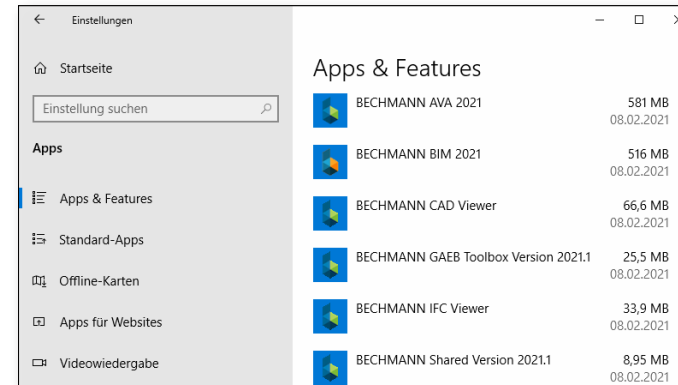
Einstellungen

Startseite

Einstellung suchen

Apps

Apps & Features

Standard-Apps

Offline-Karten

Apps für Websites

Videowiedergabe

Apps & Features

BECHMANN AVA 2021 581 MB 08.02.2021

BECHMANN BIM 2021 516 MB 08.02.2021

BECHMANN CAD Viewer 66,6 MB 08.02.2021

BECHMANN GAEB Toolbox Version 2021.1 25,5 MB 08.02.2021

BECHMANN IFC Viewer 33,9 MB 08.02.2021

BECHMANN Shared Version 2021.1 8,95 MB 08.02.2021